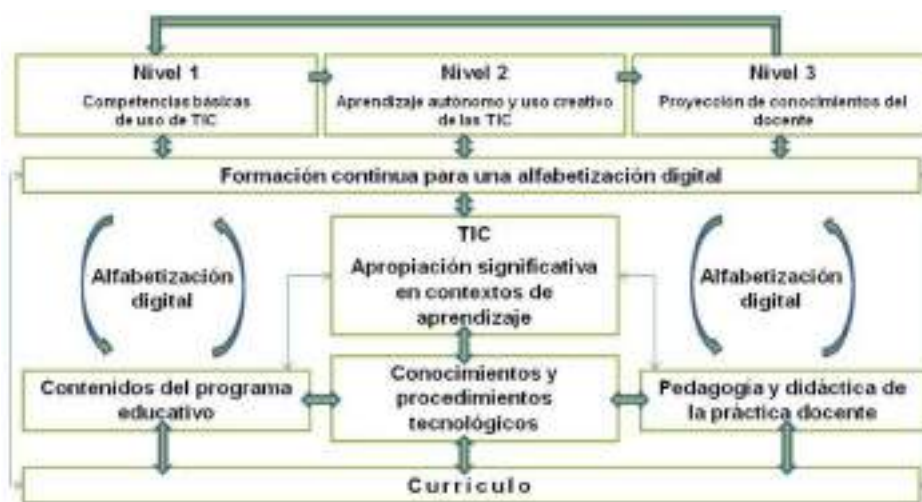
Nivel 1
Competencias básicas de uso de TIC

Nivel 2
Aprendizaje autónomo y uso creativo de las TIC

Nivel 3
Proyección de conocimientos del docente

Formación continua para una alfabetización digital

Alfabetización digital

TIC
Apropiación significativa en contextos de aprendizaje

Alfabetización digital

Contenidos del programa educativo

Conocimientos y procedimientos tecnológicos

Pedagogía y didáctica de la práctica docente

Currículo